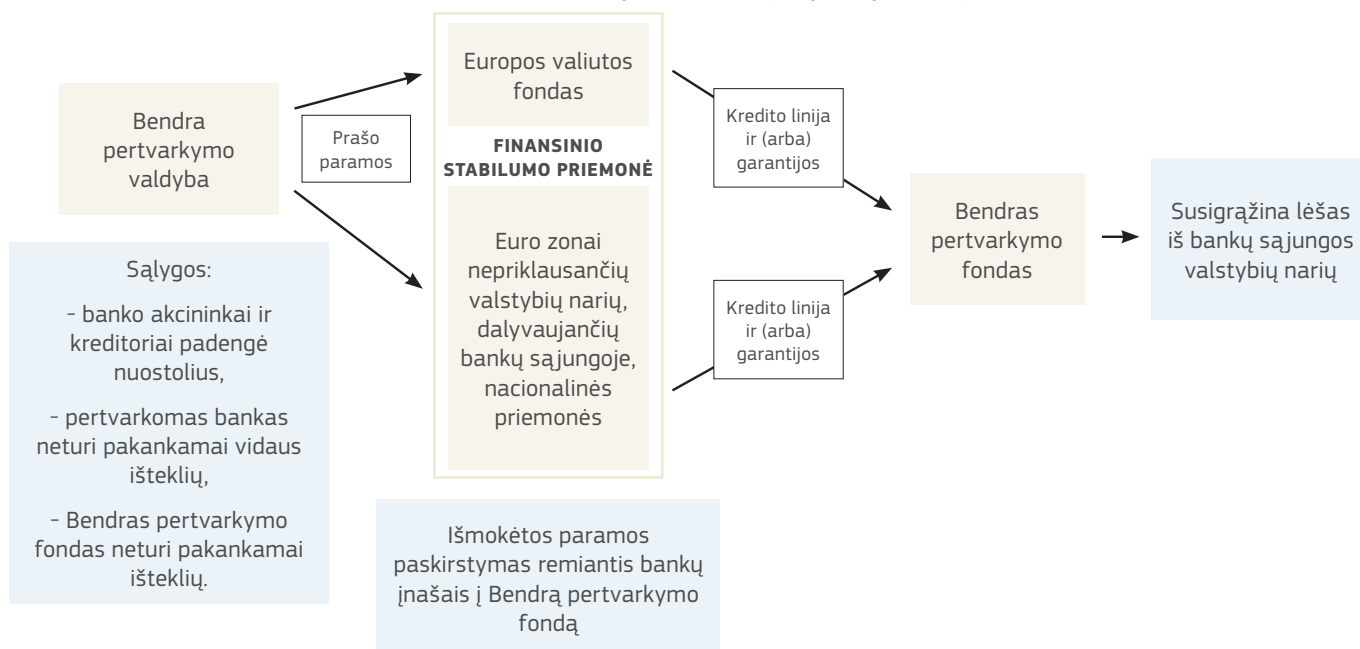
Bendra pertvarkymo valdyba

Prašo paramos

Europos valiutos fondas

FINANSINIO STABILUMO PRIEMONĖ

Euro zonai nepriklausančių valstybių narių, dalyvaujančių bankų sąjungoje, nacionalinės priemonės

Kredito linija ir (arba) garantijos

Kredito linija ir (arba) garantijos

Bendras pertvarkymo fondas

Susigrąžina lėšas iš bankų sąjungos valstybių narių

Sąlygos:

- banko akcininkai ir kreditoriai padengė nuostolius,

- pertvarkomas bankas neturi pakankamai vidaus išteklių,

- Bendras pertvarkymo fondas neturi pakankamai išteklių.

Išmokėtos paramos paskirstymas remiantis bankų įnašais į Bendrą pertvarkymo fondą